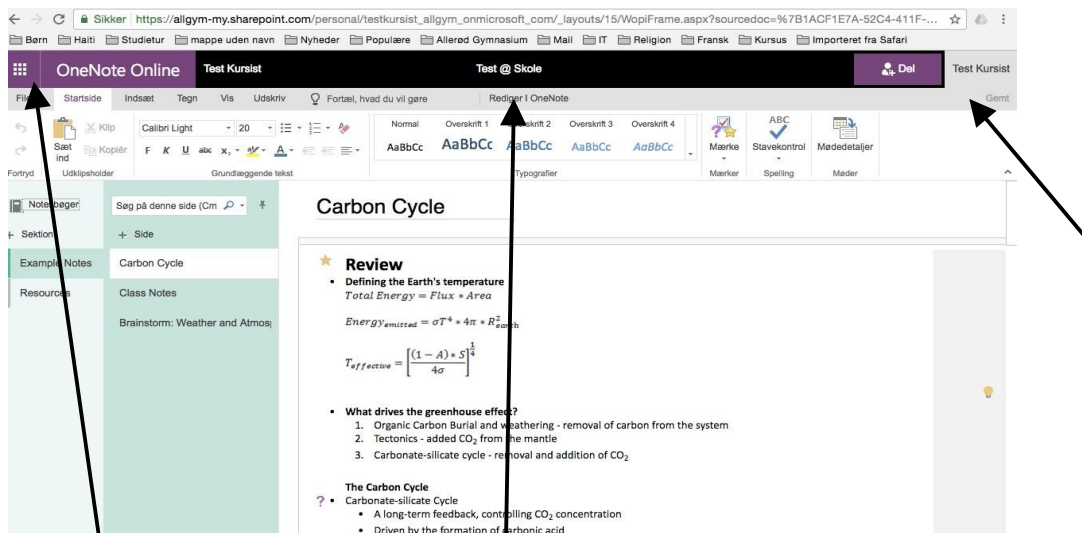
Sikker https://allgym-my.sharepoint.com/personal/testkursist_allgym_onmicrosoft_com/_layouts/15/WopiFrame.aspx?sourcedoc=%7B1ACF1E7A-52C4-411F-...

Børn Haiti Studietur mappe uden navn Nyheder Populære Allerød Gymnasium Mail IT Religion Fransk Kursus Importeret fra Safari

OneNote Online Test Kursist Test @ Skole Del Test Kursist

Fil Startside Indsæt Tegn Vis Udskriv Fortæl, hvad du vil gøre Rediger I OneNote Gemt

Klip Sæt ind Kopiér Calibri Light 20 F K U abc Normal AaBbCc Overskrift 1 AaBbCc Overskrift 2 AaBbCc Overskrift 3 AaBbCc Overskrift 4 AaBbCc Mærke ABC Stavekontrol Mødedetaljer

Fortryd Udklipsholder Grundlæggende tekst Typografier Mærker Spelling Møder

Notesbøger Søg på denne side (Cm

+ Sektion + Side

Example Notes Carbon Cycle

Resources Class Notes

Brainstorm: Weather and Atmos

Carbon Cycle

Review

• Defining the Earth's temperature

$Total\ Energy = Flux * Area$

$Energy_{emitted} = \sigma T^4 * 4\pi * R_{earth}^2$

$T_{effective} = \left[\frac{(1-A)*S}{4\sigma}\right]^{\frac{1}{4}}$

• What drives the greenhouse effect?
1. Organic Carbon Burial and weathering - removal of carbon from the system
2. Tectonics - added $CO_2$ from the mantle
3. Carbonate-silicate cycle - removal and addition of $CO_2$

The Carbon Cycle

• Carbonate-silicate Cycle
• A long-term feedback, controlling $CO_2$ concentration
• Driven by the formation of carbonic acid